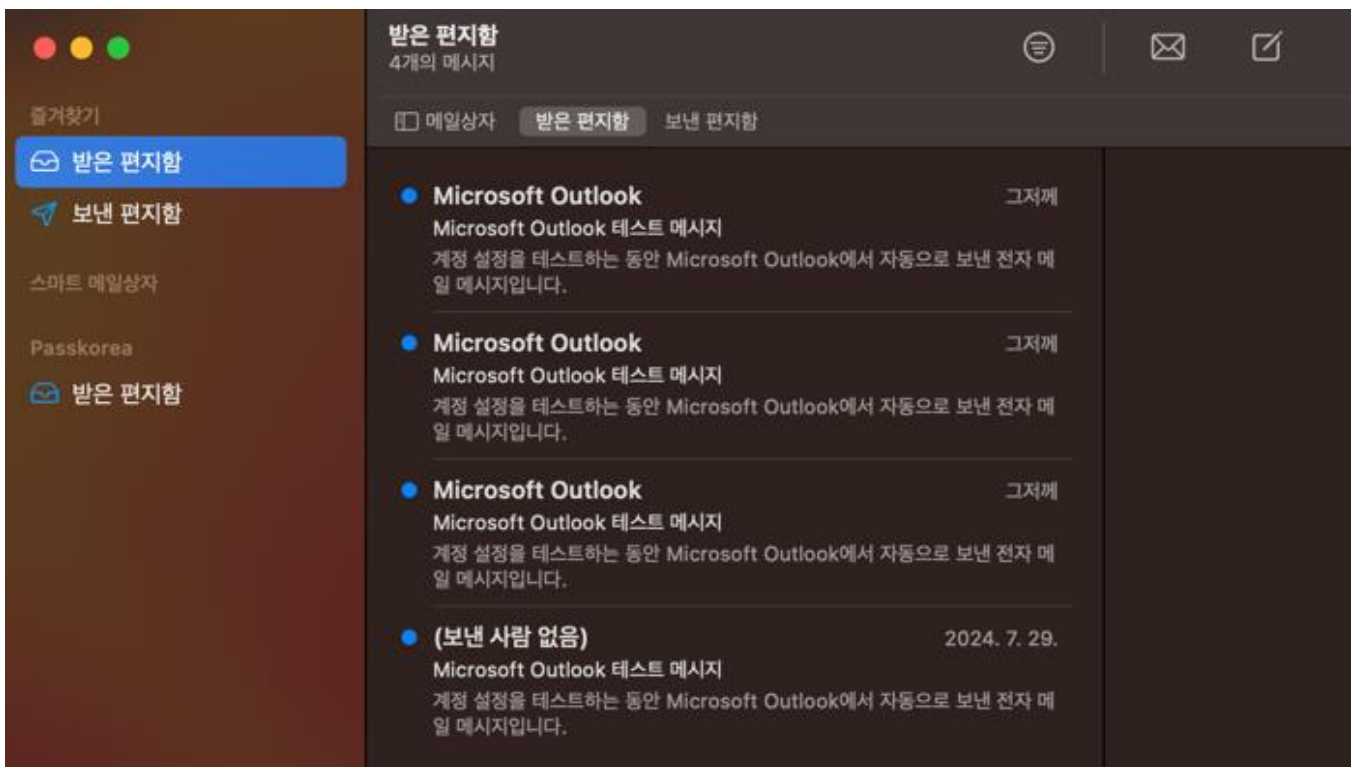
즐겨찾기

받은 편지함

보낸 편지함

스마트 메일상자

Passkorea

받은 편지함

받은 편지함
4개의 메시지

메일상자 받은 편지함 보낸 편지함

Microsoft Outlook 그저께
Microsoft Outlook 테스트 메시지
계정 설정을 테스트하는 동안 Microsoft Outlook에서 자동으로 보낸 전자 메일 메시지입니다.

Microsoft Outlook 그저께
Microsoft Outlook 테스트 메시지
계정 설정을 테스트하는 동안 Microsoft Outlook에서 자동으로 보낸 전자 메일 메시지입니다.

Microsoft Outlook 그저께
Microsoft Outlook 테스트 메시지
계정 설정을 테스트하는 동안 Microsoft Outlook에서 자동으로 보낸 전자 메일 메시지입니다.

(보낸 사람 없음) 2024. 7. 29.
Microsoft Outlook 테스트 메시지
계정 설정을 테스트하는 동안 Microsoft Outlook에서 자동으로 보낸 전자 메일 메시지입니다.